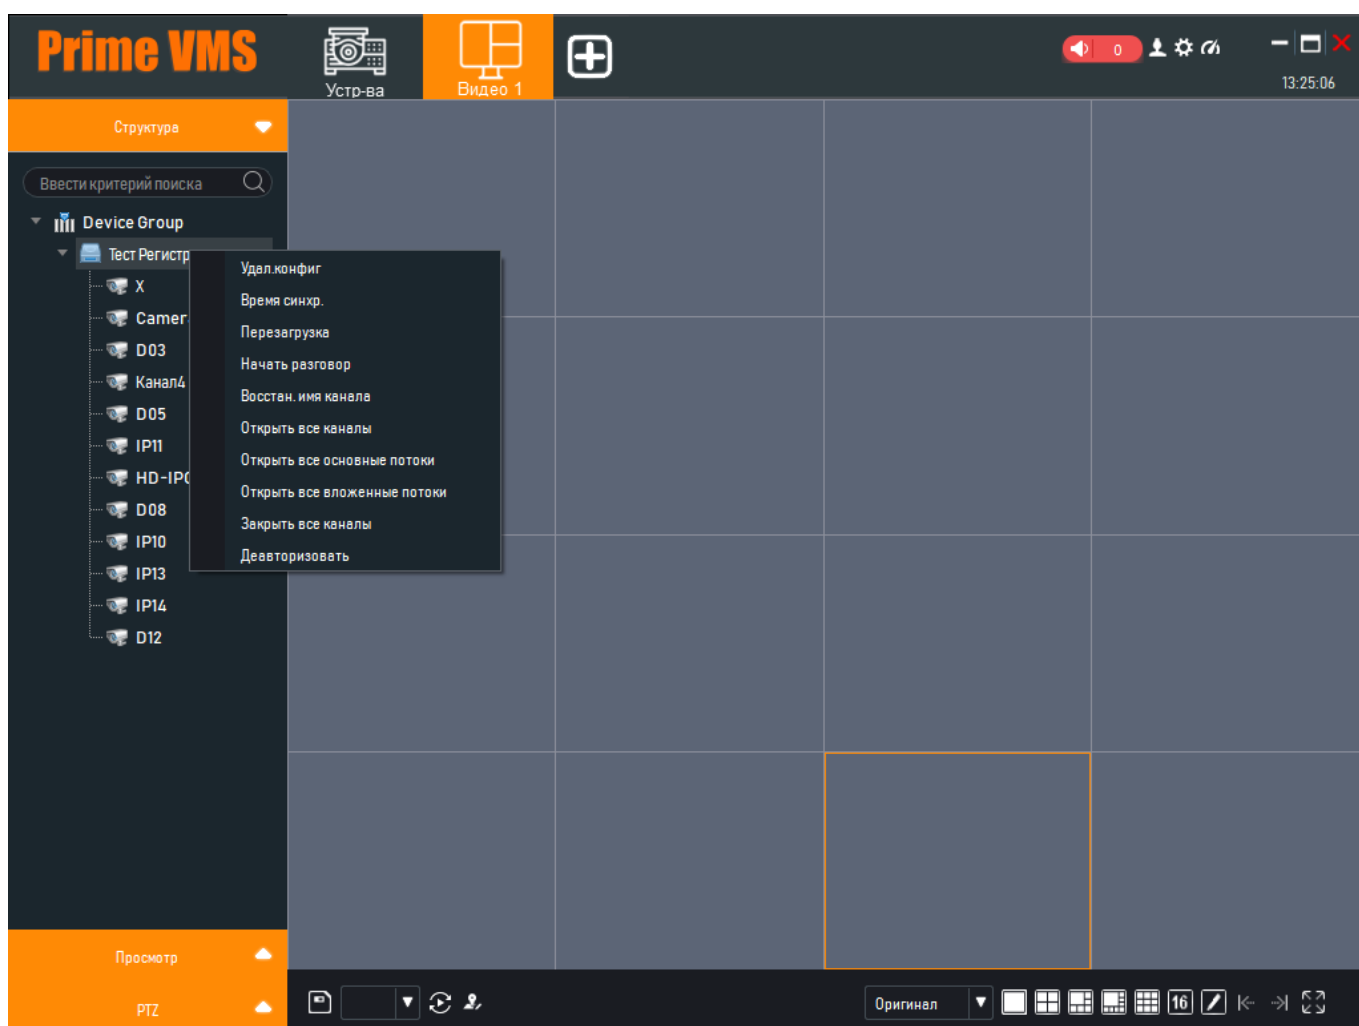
Prime VMS

Устр-ва

Видео 1

0

13:25:06

Структура

Ввести критерий поиска

Device Group

Тест Регистр

X

Camer

D03

Канал4

D05

IP11

HD-IPC

D08

IP10

IP13

IP14

D12

Удал.конфиг

Время синхр.

Перезагрузка

Начать разговор

Восстан. имя канала

Открыть все каналы

Открыть все основные потоки

Открыть все вложенные потоки

Закрыть все каналы

Деавторизовать

Просмотр

PTZ

Оригинал

16